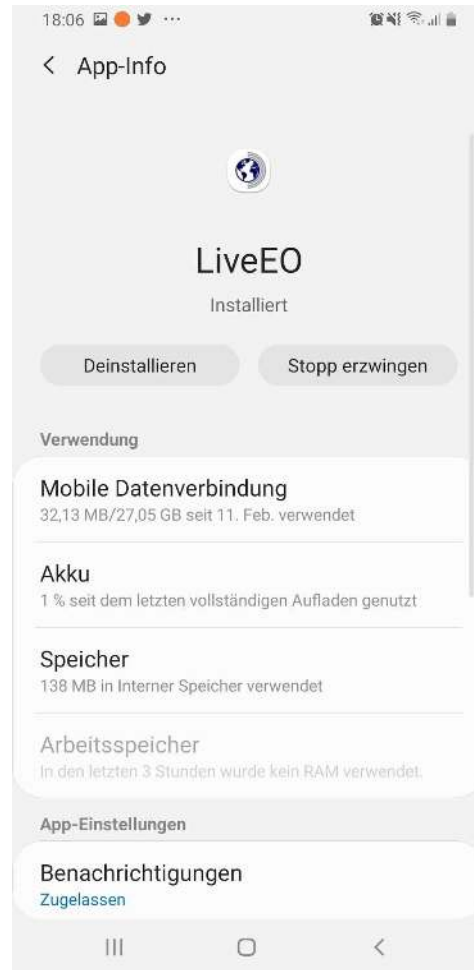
18:06 ···

< App-Info

LiveEO

Installiert

Deinstallieren

Stopp erzwingen

Verwendung

Mobile Datenverbindung
32,13 MB/27,05 GB seit 11. Feb. verwendet

Akku
1 % seit dem letzten vollständigen Aufladen genutzt

Speicher
138 MB in Interner Speicher verwendet

Arbeitsspeicher
In den letzten 3 Stunden wurde kein RAM verwendet.

App-Einstellungen

Benachrichtigungen
Zugelassen